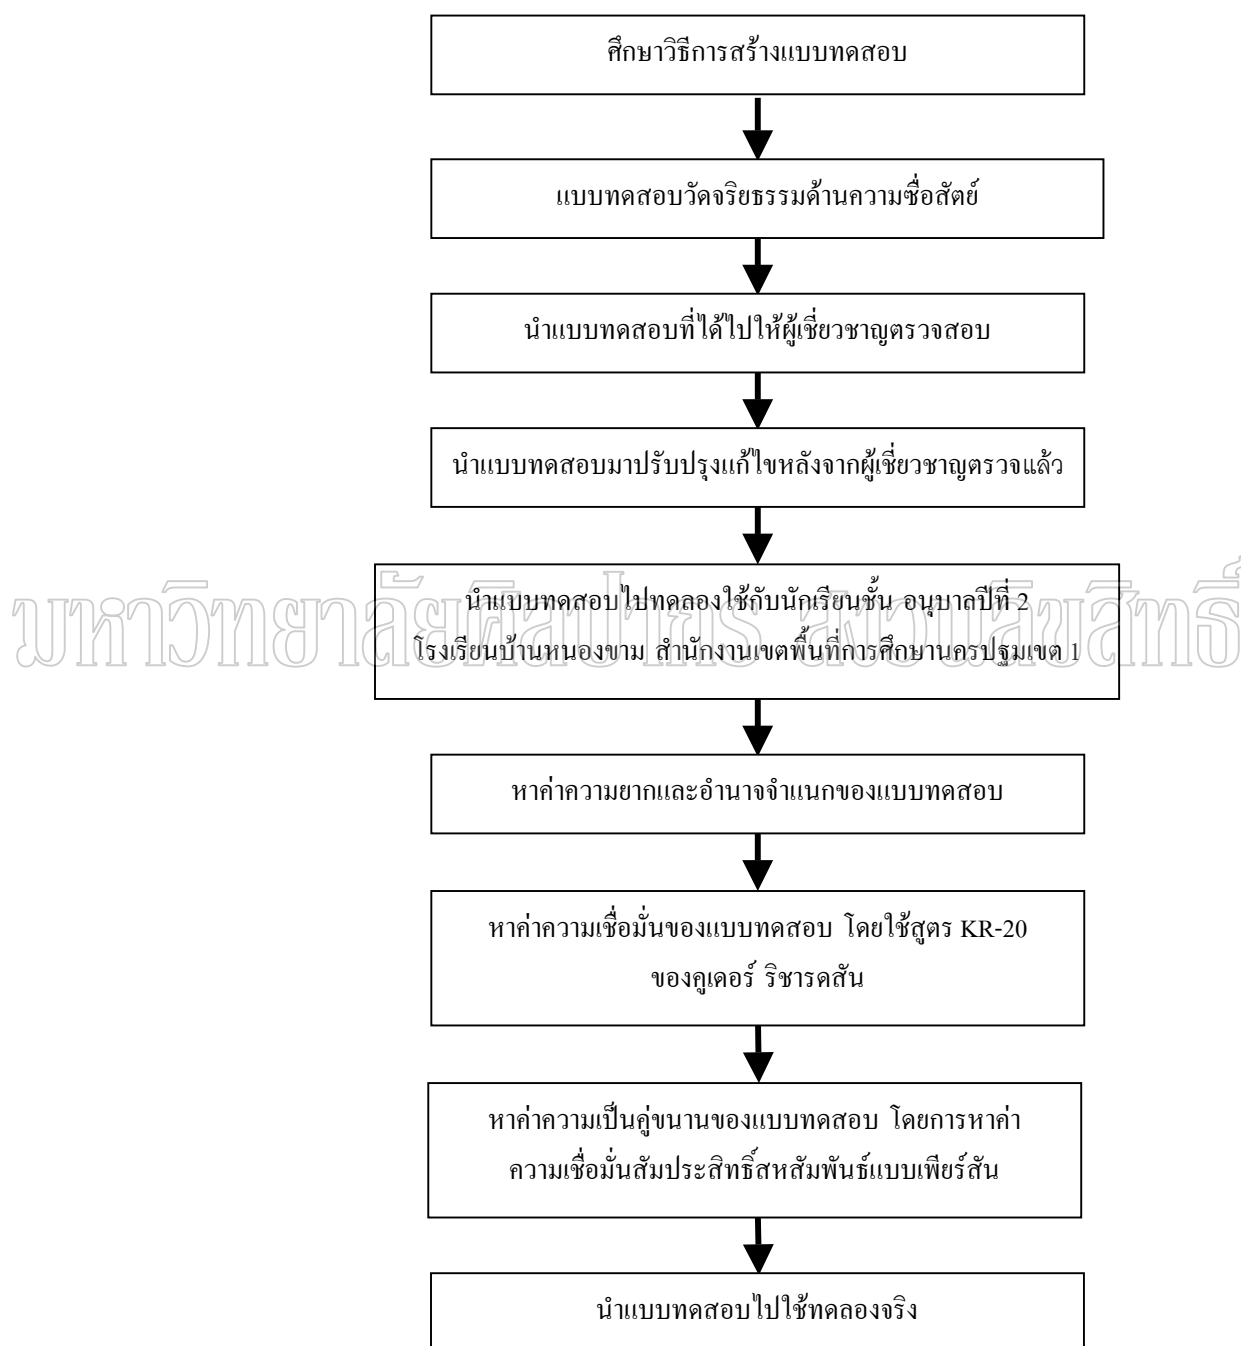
ศึกษาวิธีการสร้างแบบทดสอบ

แบบทดสอบวัดจริยธรรมด้านความซื่อสัตย์

นำแบบทดสอบที่ได้ไปให้ผู้เชี่ยวชาญตรวจสอบ

นำแบบทดสอบมาปรับปรุงแก้ไขหลังจากผู้เชี่ยวชาญตรวจแล้ว

นำแบบทดสอบไปทดลองใช้กับนักเรียนชั้น อนุบาลปีที่ 2 โรงเรียนบ้านหนองขาม สำนักงานเขตพื้นที่การศึกษานครปฐมเขต 1

มหาวิทยาลัยศิลปากร สงวนลิขสิทธิ์

หาค่าความยากและอำนาจจำแนกของแบบทดสอบ

หาค่าความเชื่อมั่นของแบบทดสอบ โดยใช้สูตร KR-20 ของคูเดอร์ ริชารดสัน

หาค่าความเป็นคู่ขนานของแบบทดสอบ โดยการหาค่าความเชื่อมั่นสัมประสิทธิ์สหสัมพันธ์แบบเพียร์สัน

นำแบบทดสอบไปใช้ทดลองจริง